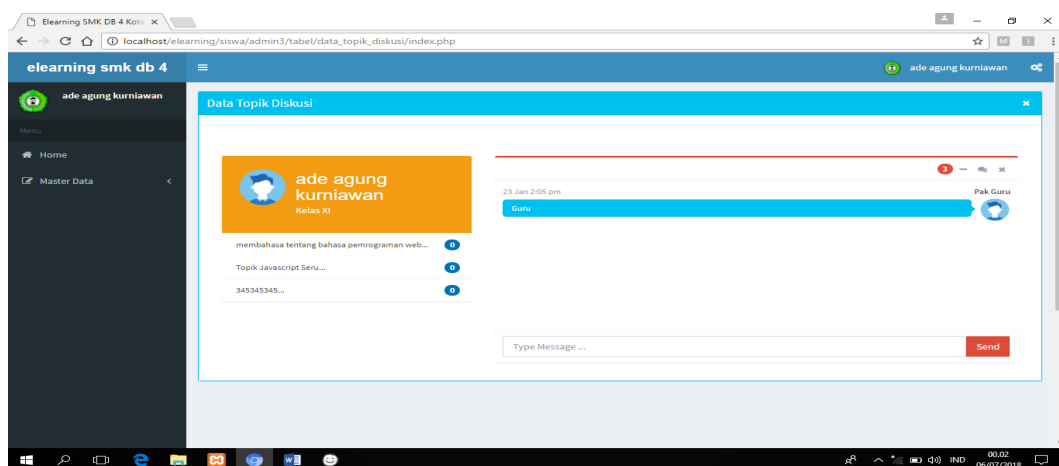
Elearning SMK DB 4 Kota ×

localhost/elearning/siswa/admin3/tabel/data_topik_diskusi/index.php

M

elearning smk db 4

ade agung kurniawan

ade agung kurniawan

Menu

Home

Master Data

Data Topik Diskusi

ade agung kurniawan

Kelas XI

membahasa tentang bahasa pemrograman web... 0

Topik Javascript Seru... 0

345345345... 0

3

23 Jan 2:05 pm

Pak Guru

Guru

Type Message ...

Send

IND

00.02

06/07/2018